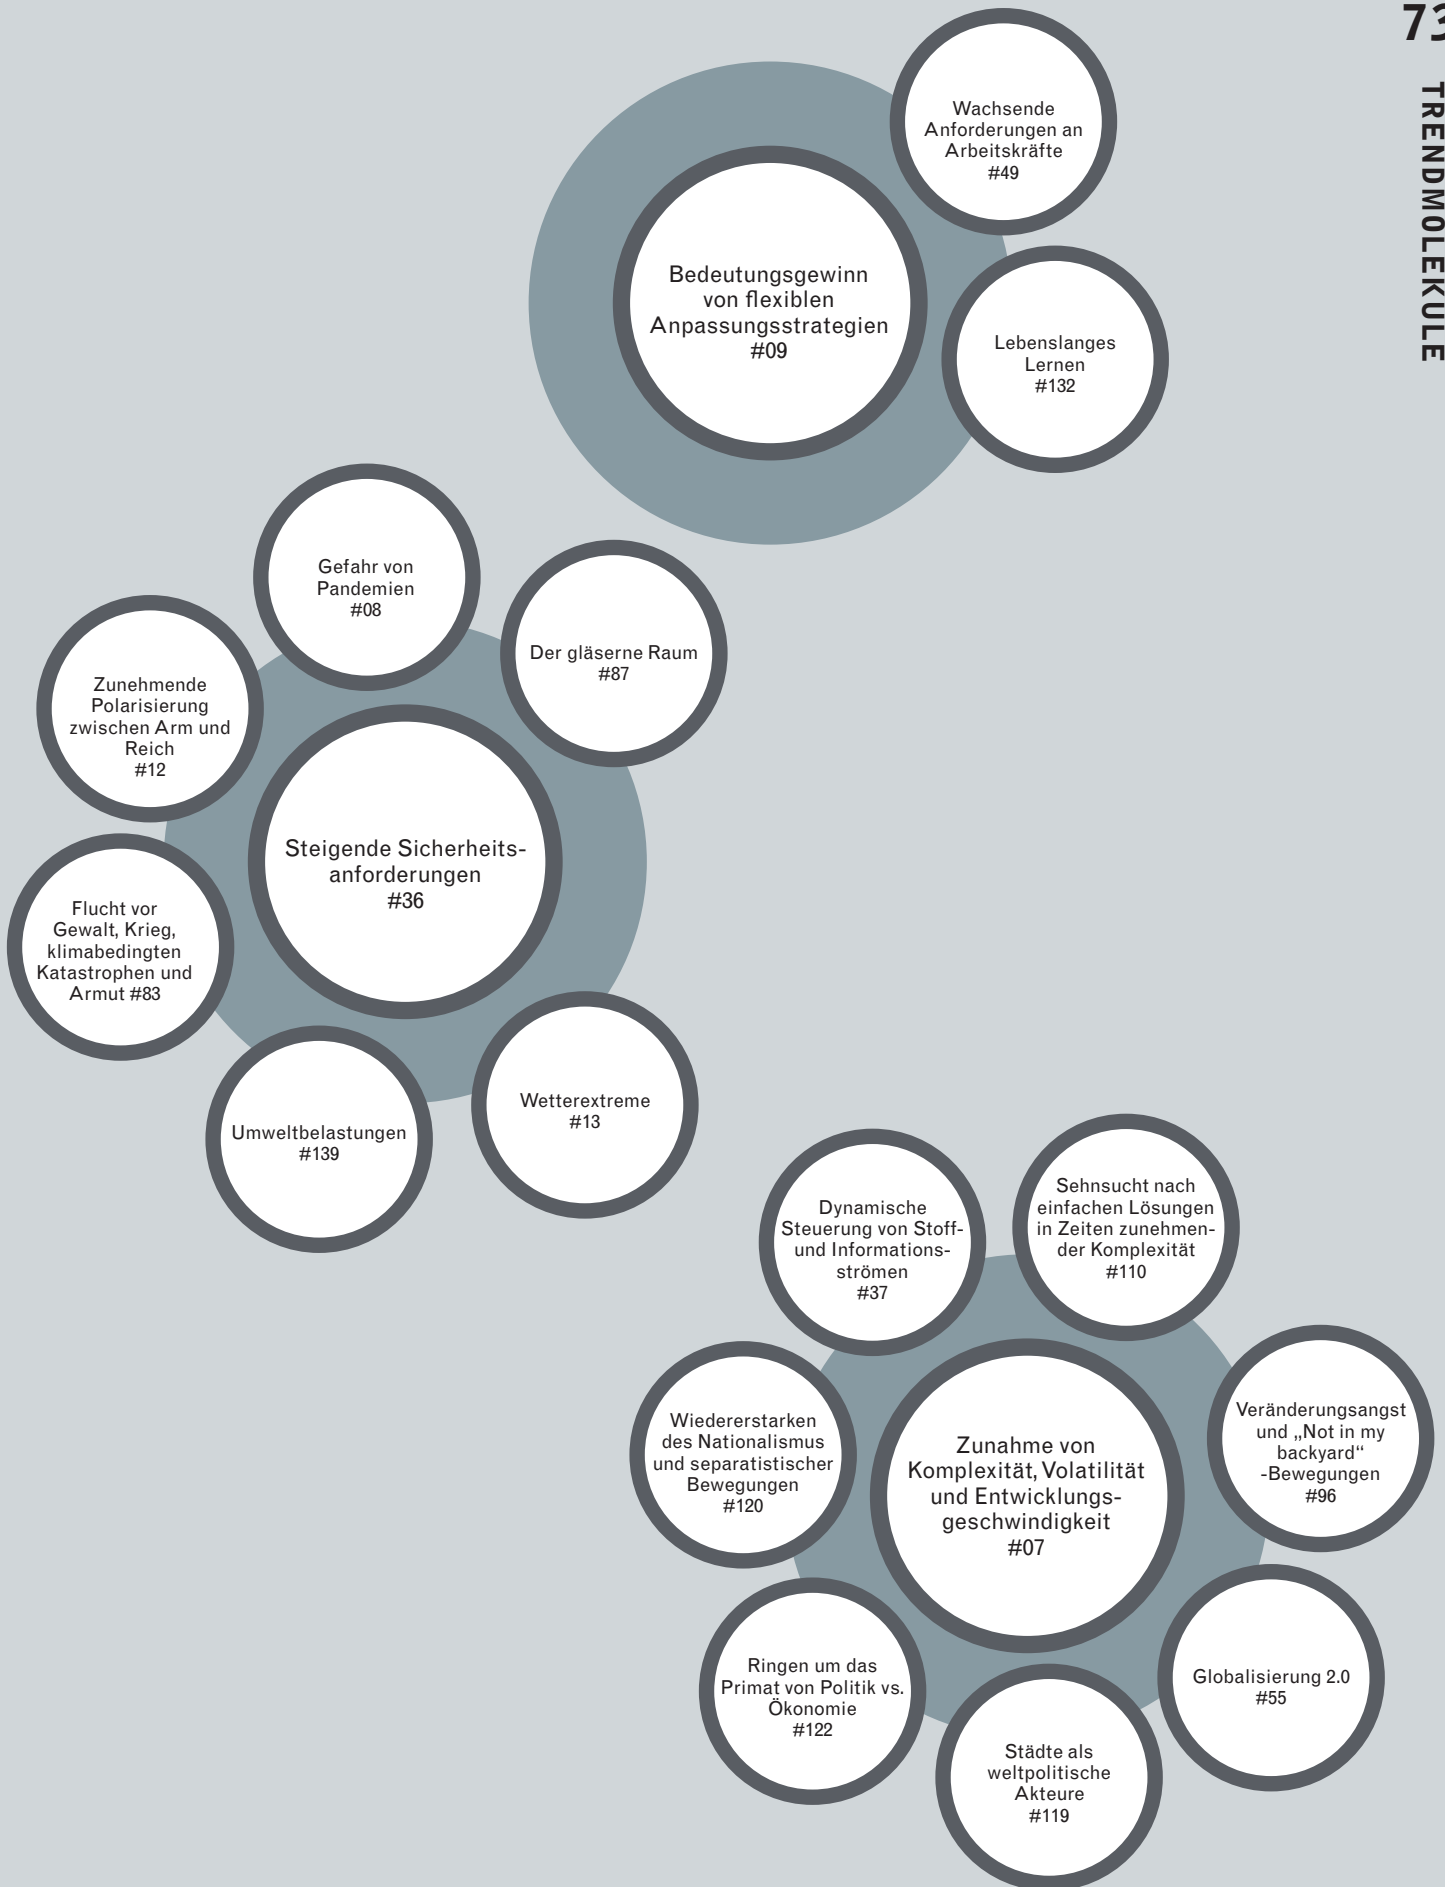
73

TRENDMOLEKÜLE

Wachsende Anforderungen an Arbeitskräfte #49

Bedeutungsgewinn von flexiblen Anpassungsstrategien #09

Lebenslanges Lernen #132

Gefahr von Pandemien #08

Der gläserne Raum #87

Zunehmende Polarisierung zwischen Arm und Reich #12

Steigende Sicherheitsanforderungen #36

Flucht vor Gewalt, Krieg, klimabedingten Katastrophen und Armut #83

Umweltbelastungen #139

Wetterextreme #13

Dynamische Steuerung von Stoff- und Informationsströmen #37

Sehnsucht nach einfachen Lösungen in Zeiten zunehmender Komplexität #110

Wiedererstarken des Nationalismus und separatistischer Bewegungen #120

Zunahme von Komplexität, Volatilität und Entwicklungsgeschwindigkeit #07

Veränderungsangst und „Not in my backyard“ -Bewegungen #96

Ringen um das Primat von Politik vs. Ökonomie #122

Globalisierung 2.0 #55

Städte als weltpolitische Akteure #119